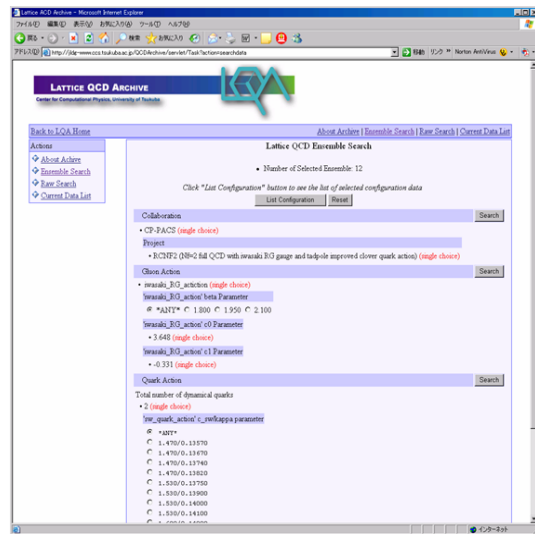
Lattice ACD Archive - Microsoft Internet Explorer

ファイル(F) 編集(E) 表示(V) お気に入り(A) ツール(T) ヘルプ(H)

戻る 検索 お気に入り

アドレス(D) http://jldg-www.ccs.tsukuba.ac.jp/QCDArchive/servlet/Task?action=searchdata 移動 リンク Norton AntiVirus

LATTICE QCD ARCHIVE
Center for Computational Physics, University of Tsukuba

LQA

Back to LQA Home

About Archive | Ensemble Search | Raw Search | Current Data List

Actions
About Archive
Ensemble Search
Raw Search
Current Data List

Lattice QCD Ensemble Search

• Number of Selected Ensemble: 12

Click "List Configuration" button to see the list of selected configuration data

List Configuration Reset

Collaboration Search

• CP-PACS (single choice)

Project

• RCNF2 (Nf=2 full QCD with iwasaki RG gauge and tadpole improved clover quark action) (single choice)

Gluon Action Search

• iwasaki_RG_actiction (single choice)

'iwasaki_RG_action' beta Parameter

*ANY* 1.800 1.950 2.100

'iwasaki_RG_action' c0 Parameter

• 3.648 (single choice)

'iwasaki_RG_action' c1 Parameter

• -0.331 (single choice)

Quark Action Search

Total number of dynamical quarks

• 2 (single choice)

'sw_quark_action' c_sw/kappa parameter

*ANY*
1.470/0.13570
1.470/0.13670
1.470/0.13740
1.470/0.13820
1.530/0.13750
1.530/0.13900
1.530/0.14000
1.530/0.14100
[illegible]

インターネット